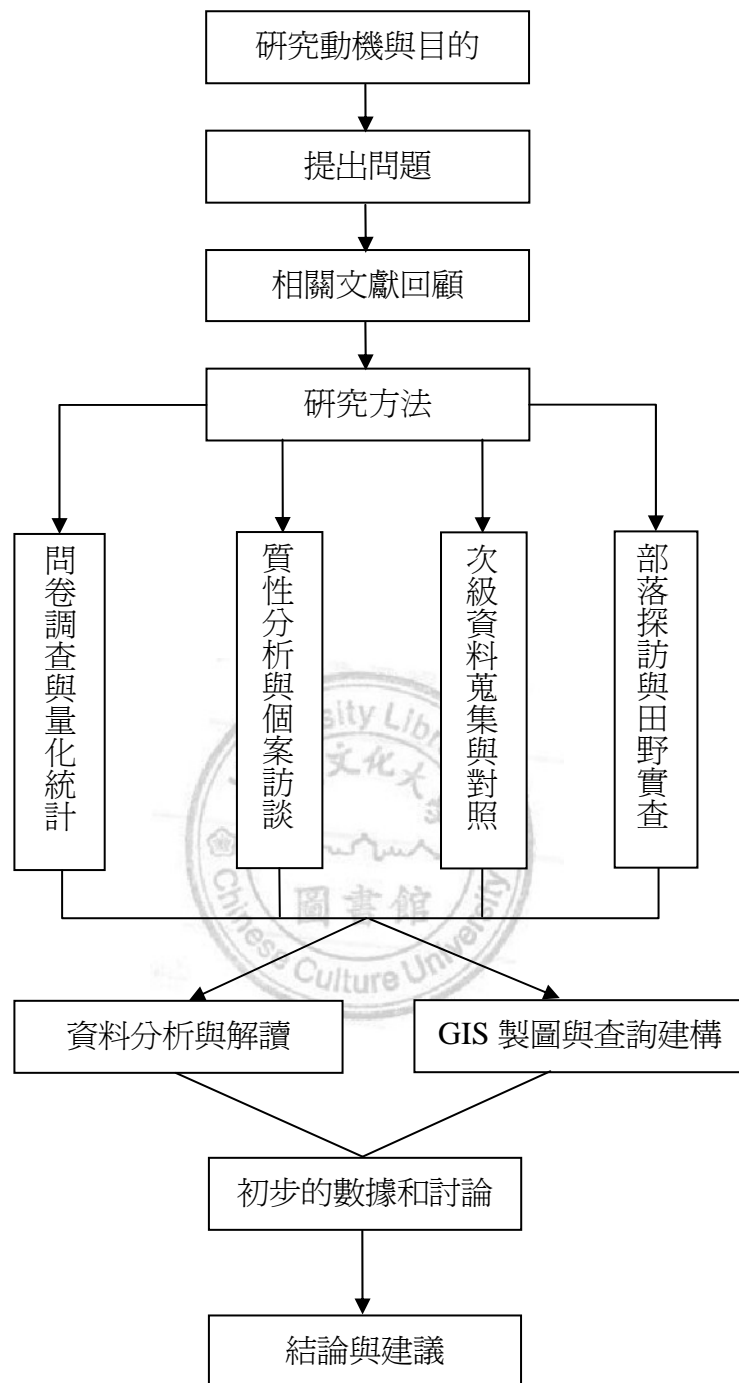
研究動機與目的

提出問題

相關文獻回顧

研究方法

問卷調查與量化統計

質性分析與個案訪談

次級資料蒐集與對照

部落採訪與田野實查

資料分析與解讀

GIS 製圖與查詢建構

初步的數據和討論

結論與建議

University Library
文化大學
圖書館
Chinese Culture University